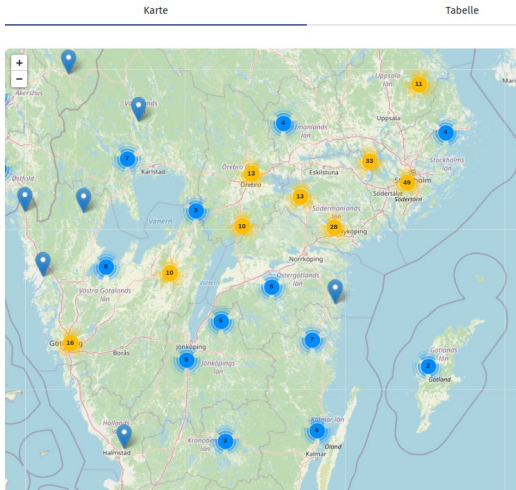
Karte

Tabelle

+

−

Akershus

Uppsala län

11

Uppsala

4

Västmanlands län

4

Stockholms län

7

Karlstad

Örebro

13

Örebro

Eskilstuna

33

49

Södertälje

Stockholm

Södertörn

Østfold

13

Södermanlands län

3

Vänern

10

28

Nyköping

Norrköping

8

10

Östergötlands län

Västra Götalands län

6

6

Göteborg

16

Borås

7

Jönköping

5

Jönköpings län

Gotlands län

2

Gotland

Halland

Halmstad

3

Kronobergs län

6

Kalmar län

Öland

Kalmar